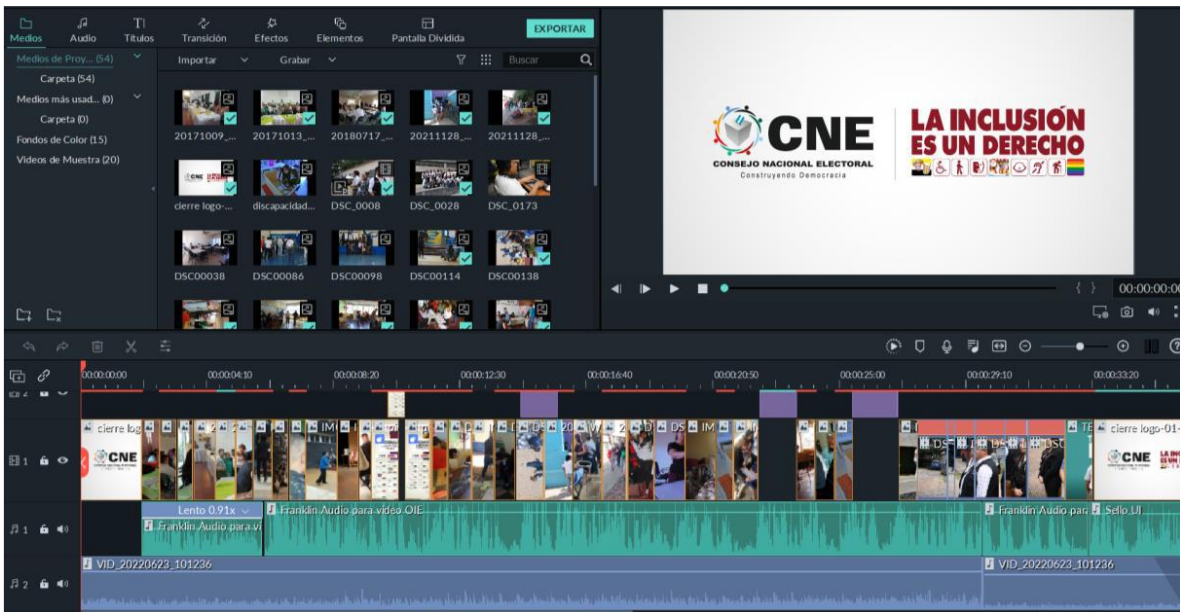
Medios Audio Títulos Transición Efectos Elementos Pantalla Dividida EXPORTAR

Medios de Proy... (54)
Carpeta (54)
Medios más usad... (0)
Carpeta (0)
Fondos de Color (15)
Videos de Muestra (20)

Importar Grabar Buscar

20171009_... 20171013_... 20180717_... 20211128_... 20211128_...
cierre logo-... discapacidad... DSC_0008 DSC_0028 DSC_0173
DSC00038 DSC00086 DSC00098 DSC00114 DSC00138

CNE
CONSEJO NACIONAL ELECTORAL
Construyendo Democracia
LA INCLUSIÓN ES UN DERECHO

00:00:00:00

00:00:00:00 00:00:04:10 00:00:08:20 00:00:12:30 00:00:16:40 00:00:20:50 00:00:25:00 00:00:29:10 00:00:33:20

cierre log cierre logo-01-
CNE CNE

Lento 0.91x
Franklin Audio para vi
Franklin Audio para video OIE
Franklin Audio para Sello UI

VID_20220623_101236
VID_20220623_101236